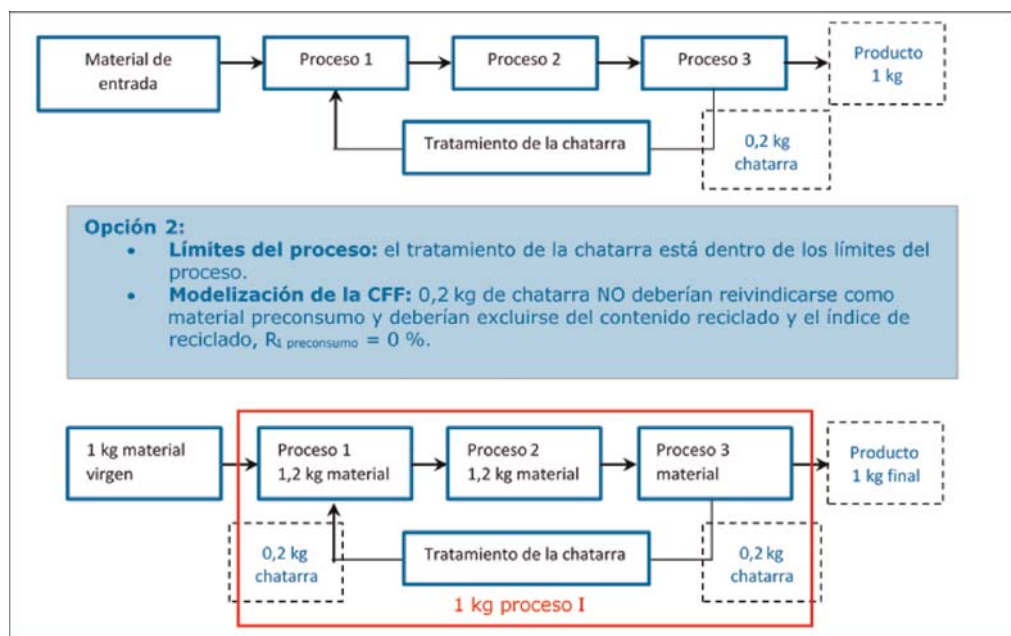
Material de entrada

Proceso 1

Proceso 2

Proceso 3

Producto 1 kg

Tratamiento de la chatarra

0,2 kg chatarra

**Opción 2:**
- **Límites del proceso:** el tratamiento de la chatarra está dentro de los límites del proceso.
- **Modelización de la CFF:** 0,2 kg de chatarra NO deberían reivindicarse como material preconsumo y deberían excluirse del contenido reciclado y el índice de reciclado, $R_{1\ preconsumo}$ = 0 %.

1 kg material virgen

Proceso 1
1,2 kg material

Proceso 2
1,2 kg material

Proceso 3
material

Producto
1 kg final

0,2 kg chatarra

Tratamiento de la chatarra

0,2 kg chatarra

1 kg proceso I